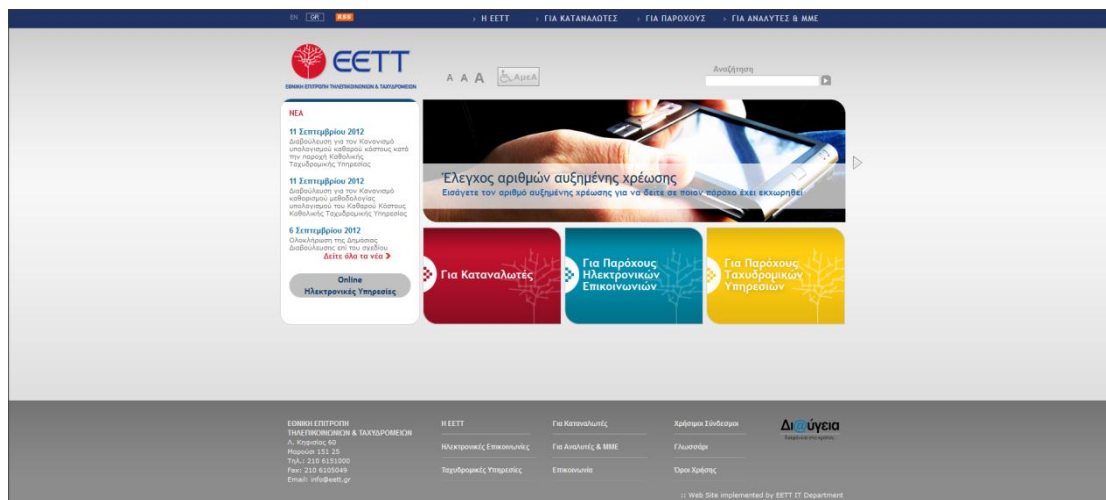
EN GR RSS

Η ΕΕΤΤ · ΓΙΑ ΚΑΤΑΝΑΛΩΤΕΣ · ΓΙΑ ΠΑΡΟΧΟΥΣ · ΓΙΑ ΑΝΑΛΥΤΕΣ & ΜΜΕ

ΕΕΤΤ
ΕΘΝΙΚΗ ΕΠΙΤΡΟΠΗ ΤΗΛΕΠΙΚΟΙΝΩΝΙΩΝ & ΤΑΧΥΔΡΟΜΕΙΩΝ

A A A ΑμεΑ

Αναζήτηση

ΝΕΑ

11 Σεπτεμβρίου 2012
Διαβούλευση για τον Κανονισμό υπολογισμού καθαρού κόστους κατά την παροχή Καθολικής Ταχυδρομικής Υπηρεσίας

11 Σεπτεμβρίου 2012
Διαβούλευση για τον Κανονισμό καθορισμού μεθοδολογίας υπολογισμού του Καθαρού Κόστους Καθολικής Ταχυδρομικής Υπηρεσίας

6 Σεπτεμβρίου 2012
Ολοκλήρωση της Δημόσιας Διαβούλευσης επί του σχεδίου

Δείτε όλα τα νέα

Online
Ηλεκτρονικές Υπηρεσίες

Έλεγχος αριθμών αυξημένης χρέωσης
Εισάγετε τον αριθμό αυξημένης χρέωσης για να δείτε σε ποιον πάροχο έχει εκχωρηθεί

Για Καταναλωτές

Για Παρόχους Ηλεκτρονικών Επικοινωνιών

Για Παρόχους Ταχυδρομικών Υπηρεσιών

ΕΘΝΙΚΗ ΕΠΙΤΡΟΠΗ ΤΗΛΕΠΙΚΟΙΝΩΝΙΩΝ & ΤΑΧΥΔΡΟΜΕΙΩΝ
Λ. Κηφισίας 60
Μαρούσι 151 25
Τηλ.: 210 6151000
Fax: 210 6105049
Email: info@eett.gr

Η ΕΕΤΤ
Ηλεκτρονικές Επικοινωνίες
Ταχυδρομικές Υπηρεσίες

Για Καταναλωτές
Για Αναλυτές & ΜΜΕ
Επικοινωνία

Χρήσιμοι Σύνδεσμοι
Γλωσσάρι
Όροι Χρήσης

Δι@ύγεια

:: Web Site implemented by EETT IT Department